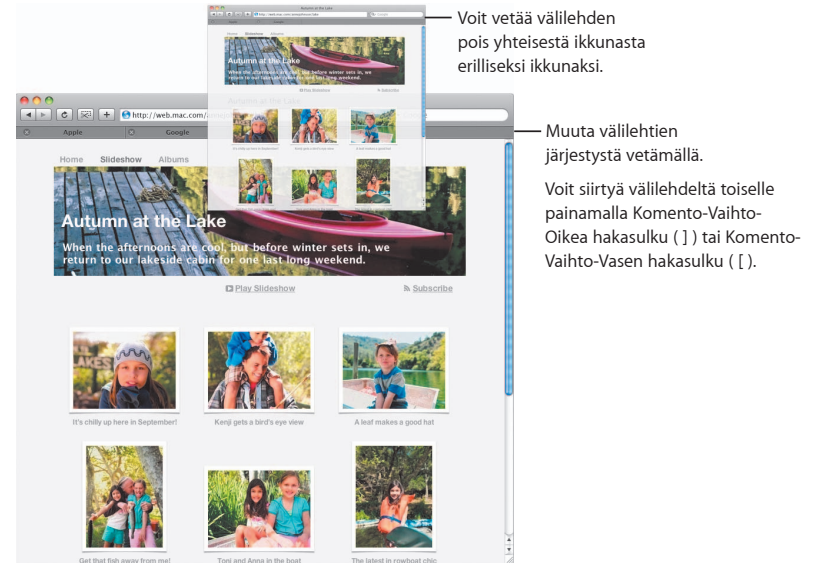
Voit vetää välilehden pois yhteisestä ikkunasta erilliseksi ikkunaksi.

Muuta välilehtien järjestystä vetämällä.

Voit siirtyä välilehdeltä toiselle painamalla Komento-Vaihto-Oikea hakasulku ( ] ) tai Komento-Vaihto-Vasen hakasulku ( [ ).

Autumn at the Lake

http://web.mac.com/

Apple

Google

Home Slideshow Albums

Autumn at the Lake

When the afternoons are cool, but before winter sets in, we return to our lakeside cabin for one last long weekend.

Play Slideshow

Subscribe

It's chilly up here in September!

Kenji gets a bird's eye view

A leaf makes a good hat

Get that fish away from me!

Toni and Anna in the boat

The latest in rowboat chic